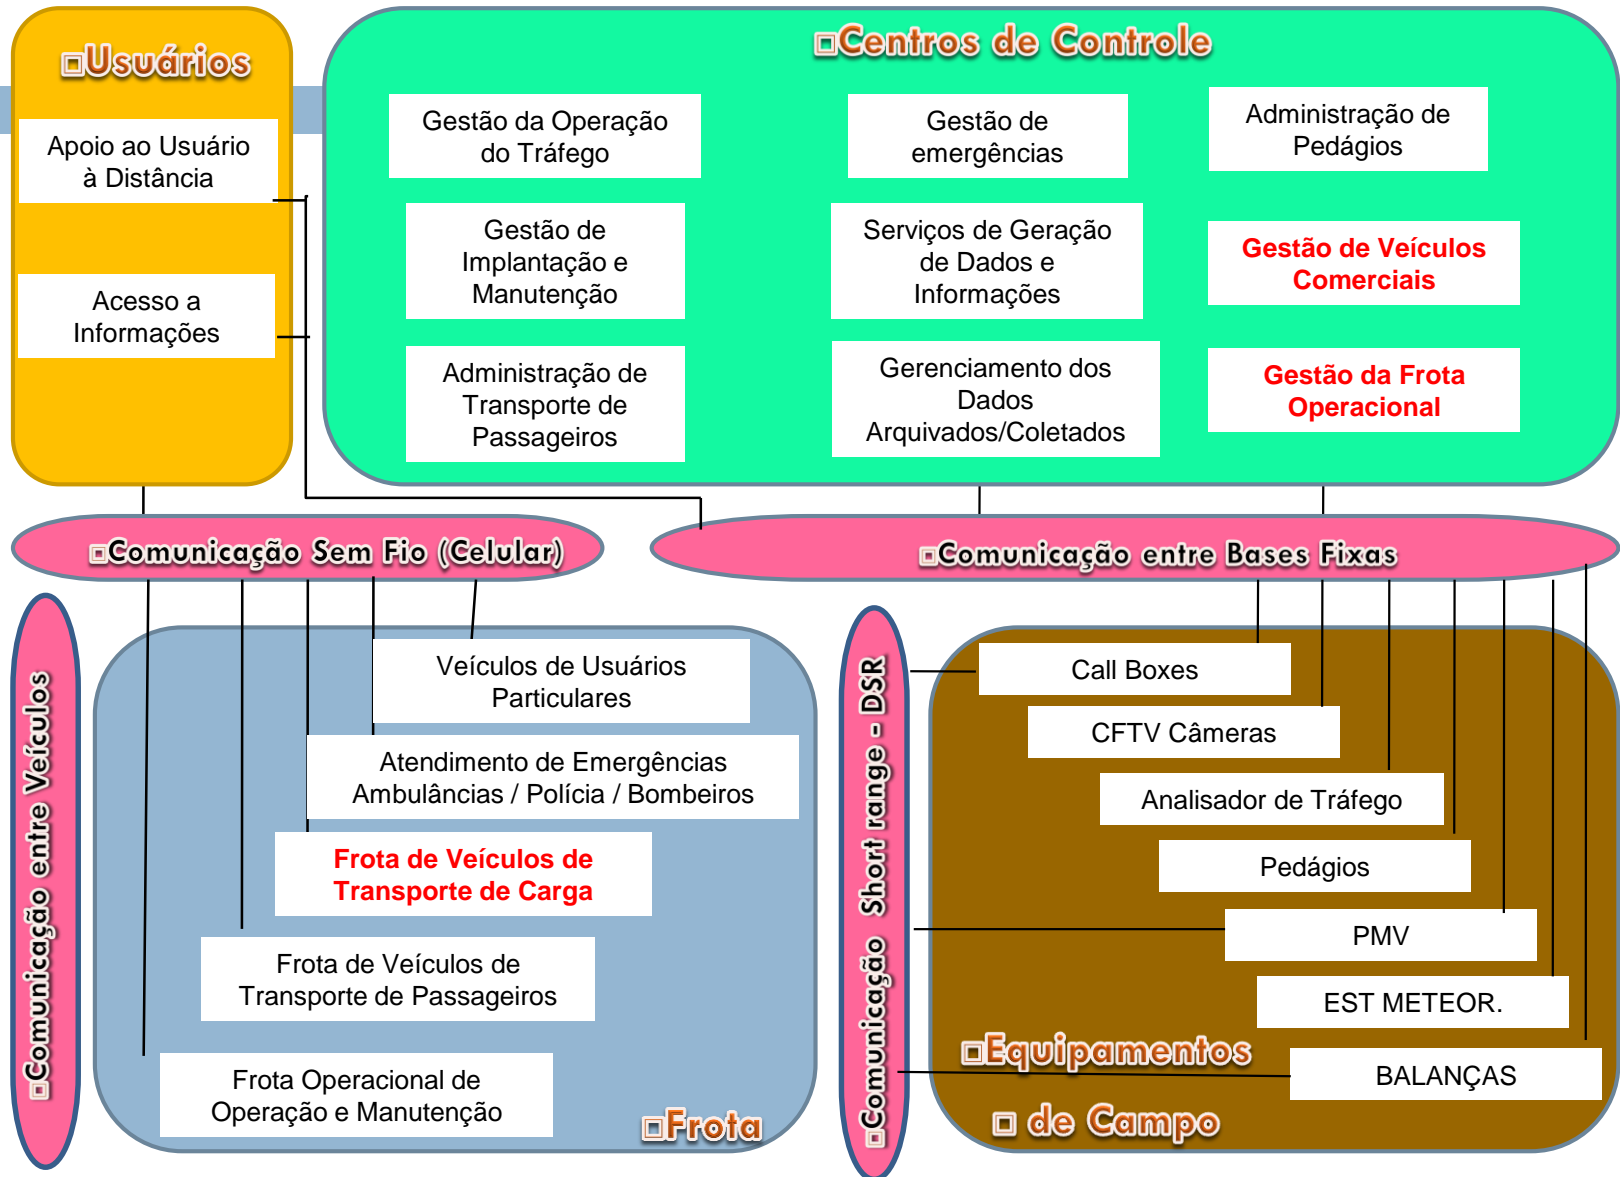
Usuários

Apoio ao Usuário à Distância

Acesso a Informações

Centros de Controle

Gestão da Operação do Tráfego

Gestão de emergências

Administração de Pedágios

Gestão de Implantação e Manutenção

Serviços de Geração de Dados e Informações

Gestão de Veículos Comerciais

Administração de Transporte de Passageiros

Gerenciamento dos Dados Arquivados/Coletados

Gestão da Frota Operacional

Comunicação Sem Fio (Celular)

Comunicação entre Bases Fixas

Comunicação entre Veículos

Veículos de Usuários Particulares

Atendimento de Emergências Ambulâncias / Polícia / Bombeiros

Frota de Veículos de Transporte de Carga

Frota de Veículos de Transporte de Passageiros

Frota Operacional de Operação e Manutenção

Frota

Comunicação Short range - DSR

Call Boxes

CFTV Câmeras

Analisador de Tráfego

Pedágios

PMV

EST METEOR.

BALANÇAS

Equipamentos de Campo